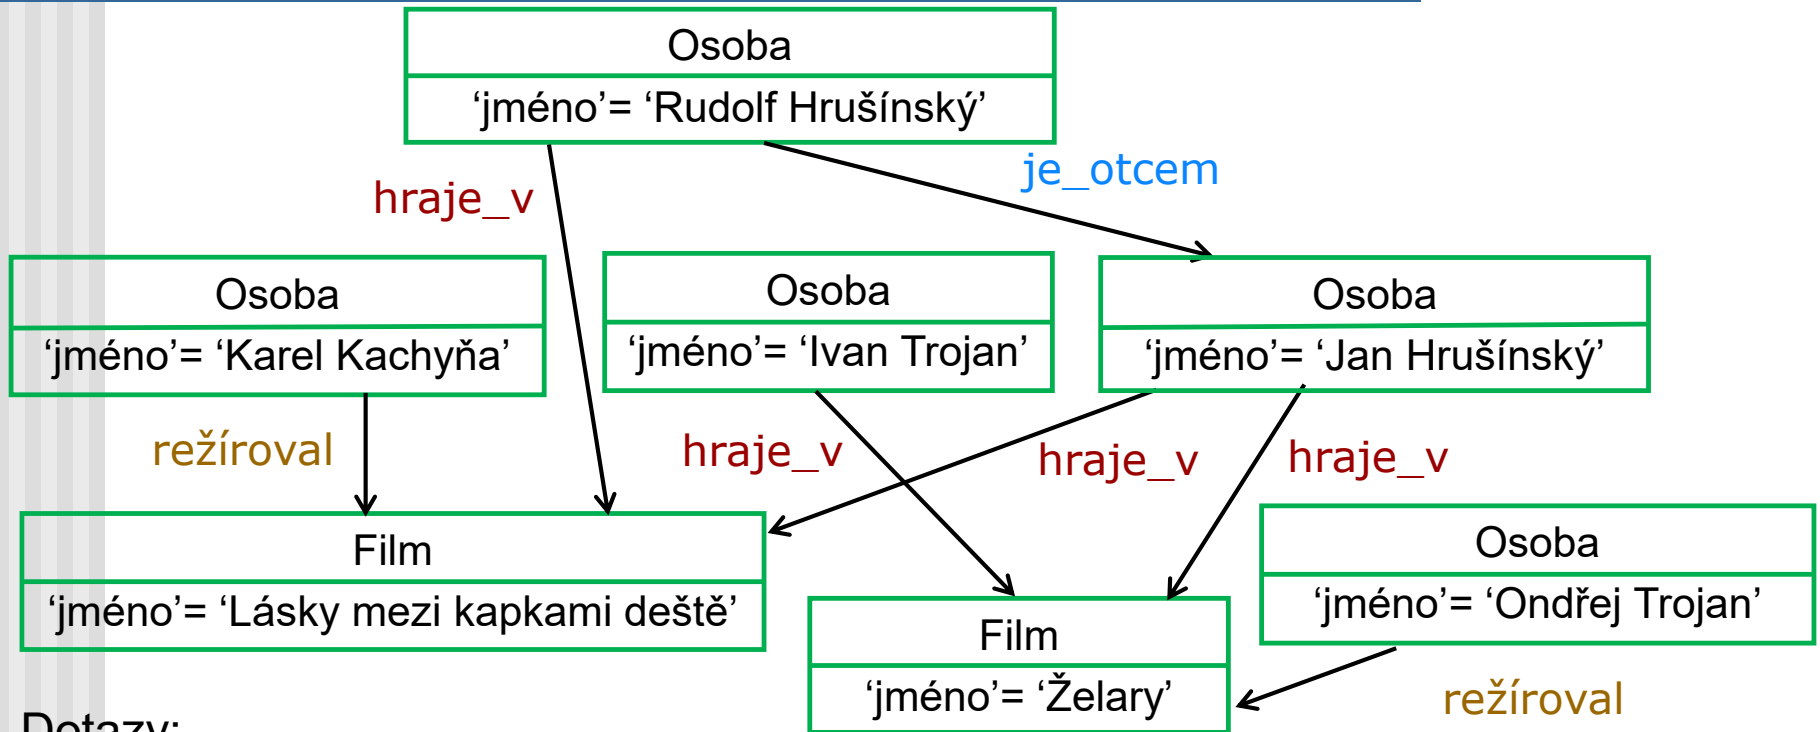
Osoba
‘jméno’= ‘Rudolf Hrušínský’

hraje_v

je_otcem

Osoba
‘jméno’= ‘Karel Kachyňa’

Osoba
‘jméno’= ‘Ivan Trojan’

Osoba
‘jméno’= ‘Jan Hrušínský’

režíroval

hraje_v

hraje_v

hraje_v

Film
‘jméno’= ‘Lásky mezi kapkami deště’

Osoba
‘jméno’= ‘Ondřej Trojan’

Film
‘jméno’= ‘Želary’

režíroval

Dotazy: